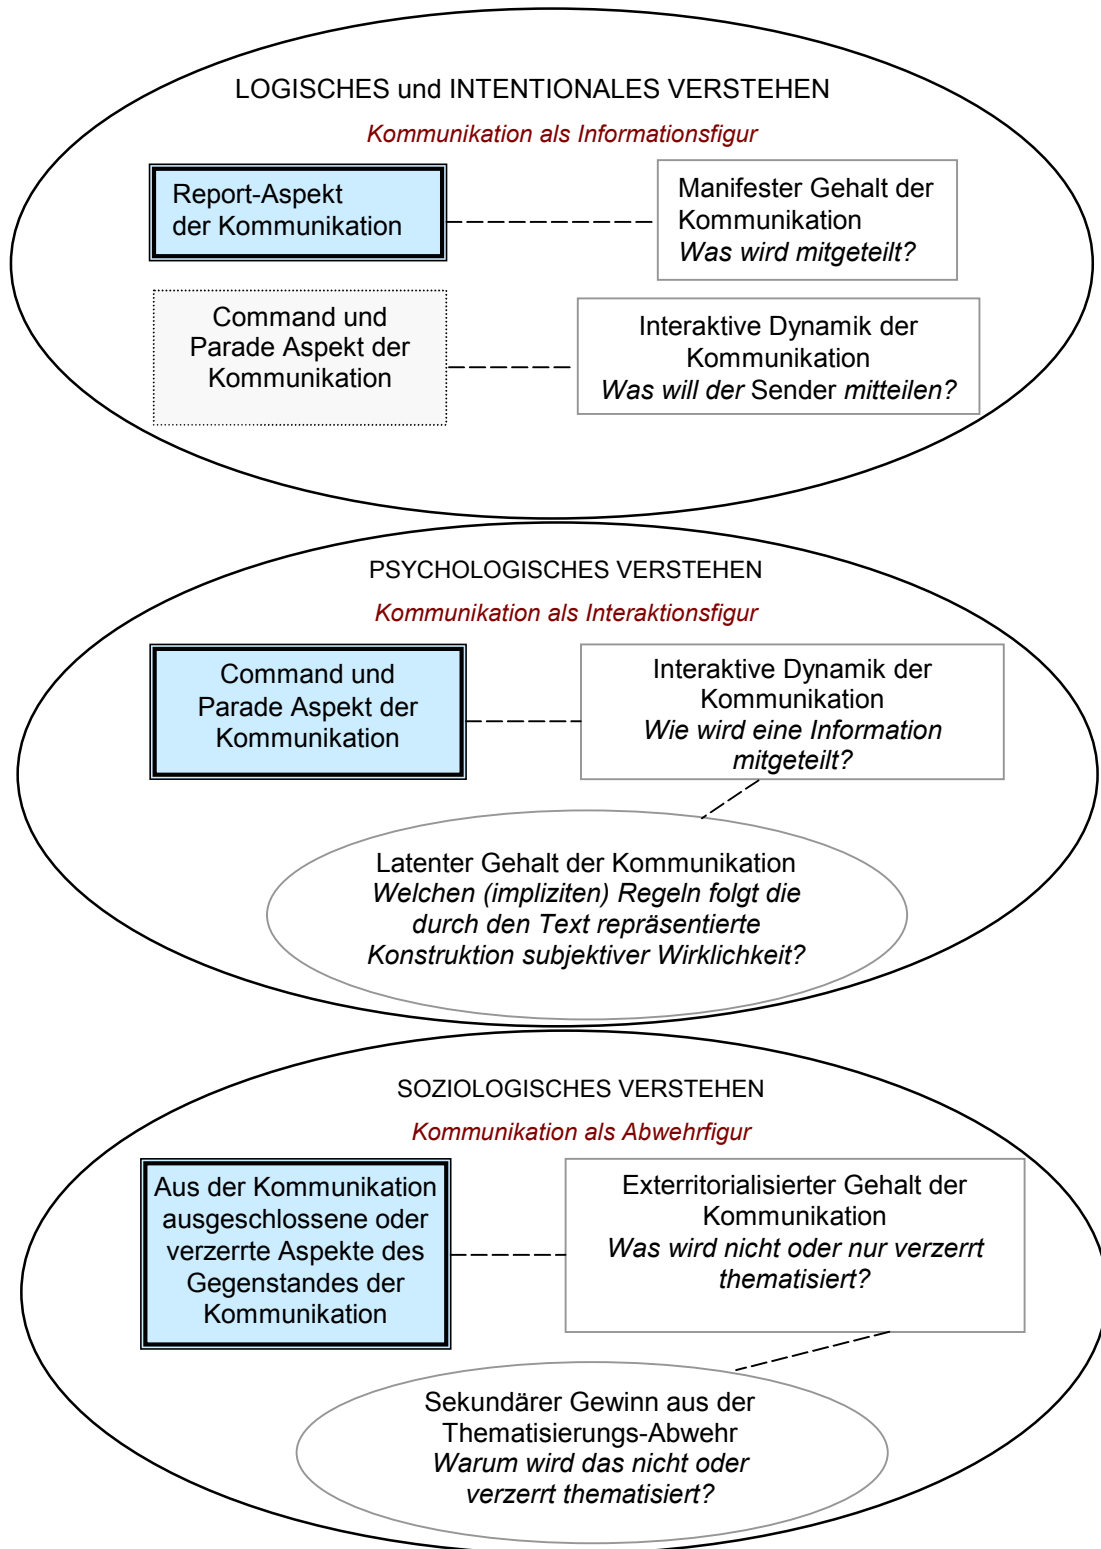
LOGISCHES und INTENTIONALES VERSTEHEN

Kommunikation als Informationsfigur

Report-Aspekt der Kommunikation

Manifester Gehalt der Kommunikation
Was wird mitgeteilt?

Command und Parade Aspekt der Kommunikation

Interaktive Dynamik der Kommunikation
Was will der Sender mitteilen?

PSYCHOLOGISCHES VERSTEHEN

Kommunikation als Interaktionsfigur

Command und Parade Aspekt der Kommunikation

Interaktive Dynamik der Kommunikation
Wie wird eine Information mitgeteilt?

Latenter Gehalt der Kommunikation
Welchen (impliziten) Regeln folgt die durch den Text repräsentierte Konstruktion subjektiver Wirklichkeit?

SOZIOLOGISCHES VERSTEHEN

Kommunikation als Abwehrfigur

Aus der Kommunikation ausgeschlossene oder verzerrte Aspekte des Gegenstandes der Kommunikation

Exterritorialisierter Gehalt der Kommunikation
Was wird nicht oder nur verzerrt thematisiert?

Sekundärer Gewinn aus der Thematisierungs-Abwehr
Warum wird das nicht oder verzerrt thematisiert?